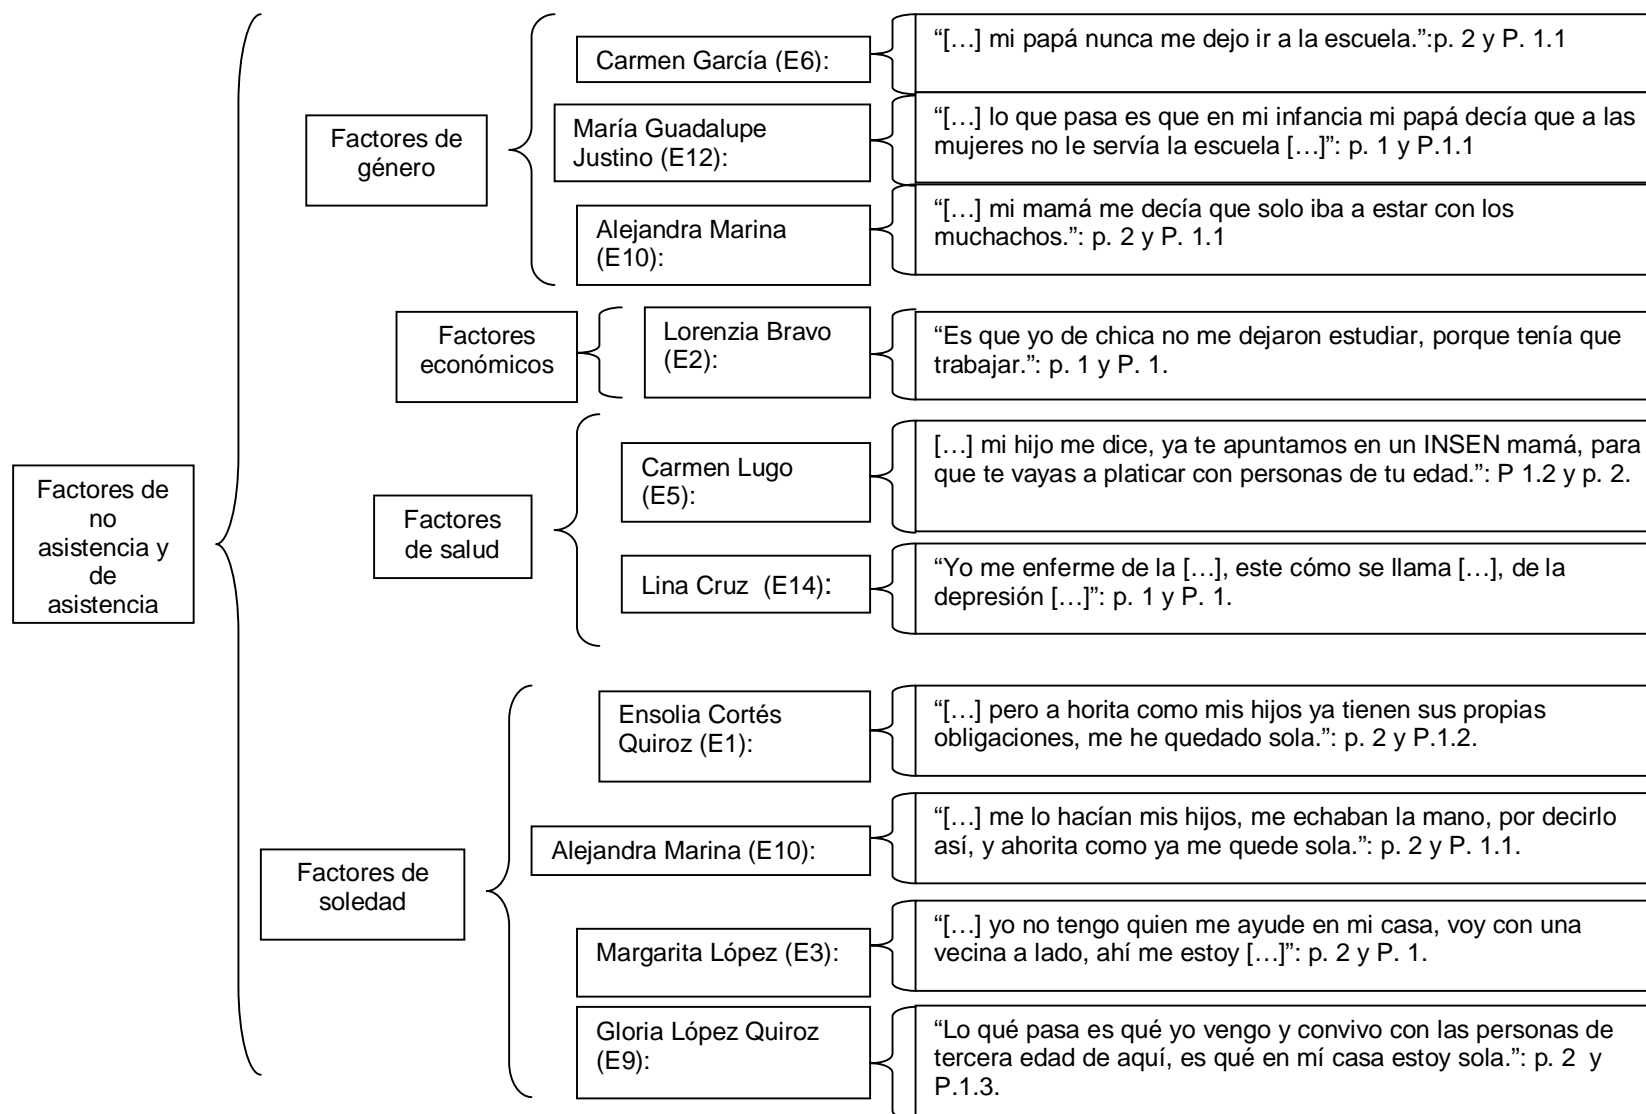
Factores de no asistencia y de asistencia

Factores de género

Carmen García (E6):

"[…] mi papá nunca me dejo ir a la escuela.":p. 2 y P. 1.1

María Guadalupe Justino (E12):

"[…] lo que pasa es que en mi infancia mi papá decía que a las mujeres no le servía la escuela […]": p. 1 y P.1.1

Alejandra Marina (E10):

"[…] mi mamá me decía que solo iba a estar con los muchachos.": p. 2 y P. 1.1

Factores económicos

Lorenzia Bravo (E2):

"Es que yo de chica no me dejaron estudiar, porque tenía que trabajar.": p. 1 y P. 1.

Factores de salud

Carmen Lugo (E5):

[…] mi hijo me dice, ya te apuntamos en un INSEN mamá, para que te vayas a platicar con personas de tu edad.": P 1.2 y p. 2.

Lina Cruz (E14):

"Yo me enferme de la […], este cómo se llama […], de la depresión […]": p. 1 y P. 1.

Factores de soledad

Ensolia Cortés Quiroz (E1):

"[…] pero a horita como mis hijos ya tienen sus propias obligaciones, me he quedado sola.": p. 2 y P.1.2.

Alejandra Marina (E10):

"[…] me lo hacían mis hijos, me echaban la mano, por decirlo así, y ahorita como ya me quede sola.": p. 2 y P. 1.1.

Margarita López (E3):

"[…] yo no tengo quien me ayude en mi casa, voy con una vecina a lado, ahí me estoy […]": p. 2 y P. 1.

Gloria López Quiroz (E9):

"Lo qué pasa es qué yo vengo y convivo con las personas de tercera edad de aquí, es qué en mí casa estoy sola.": p. 2 y P.1.3.